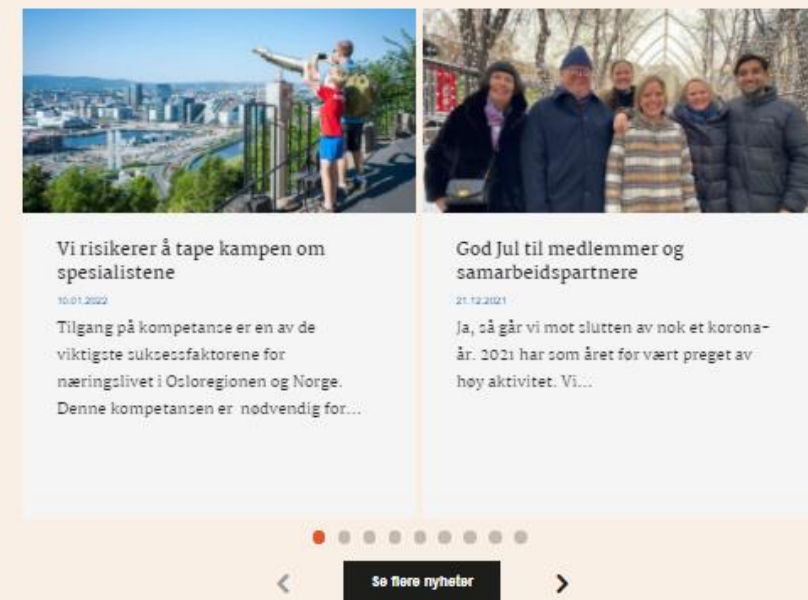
Vi risikerer å tape kampen om spesialistene

10.01.2022

Tilgang på kompetanse er en av de viktigste suksessfaktorene for næringslivet i Osloregionen og Norge. Denne kompetansen er nødvendig for...

God Jul til medlemmer og samarbeidspartnere

21.12.2021

Ja, så går vi mot slutten av nok et korona-år. 2021 har som året før vært preget av høy aktivitet. Vi...

<

Se flere nyheter

>